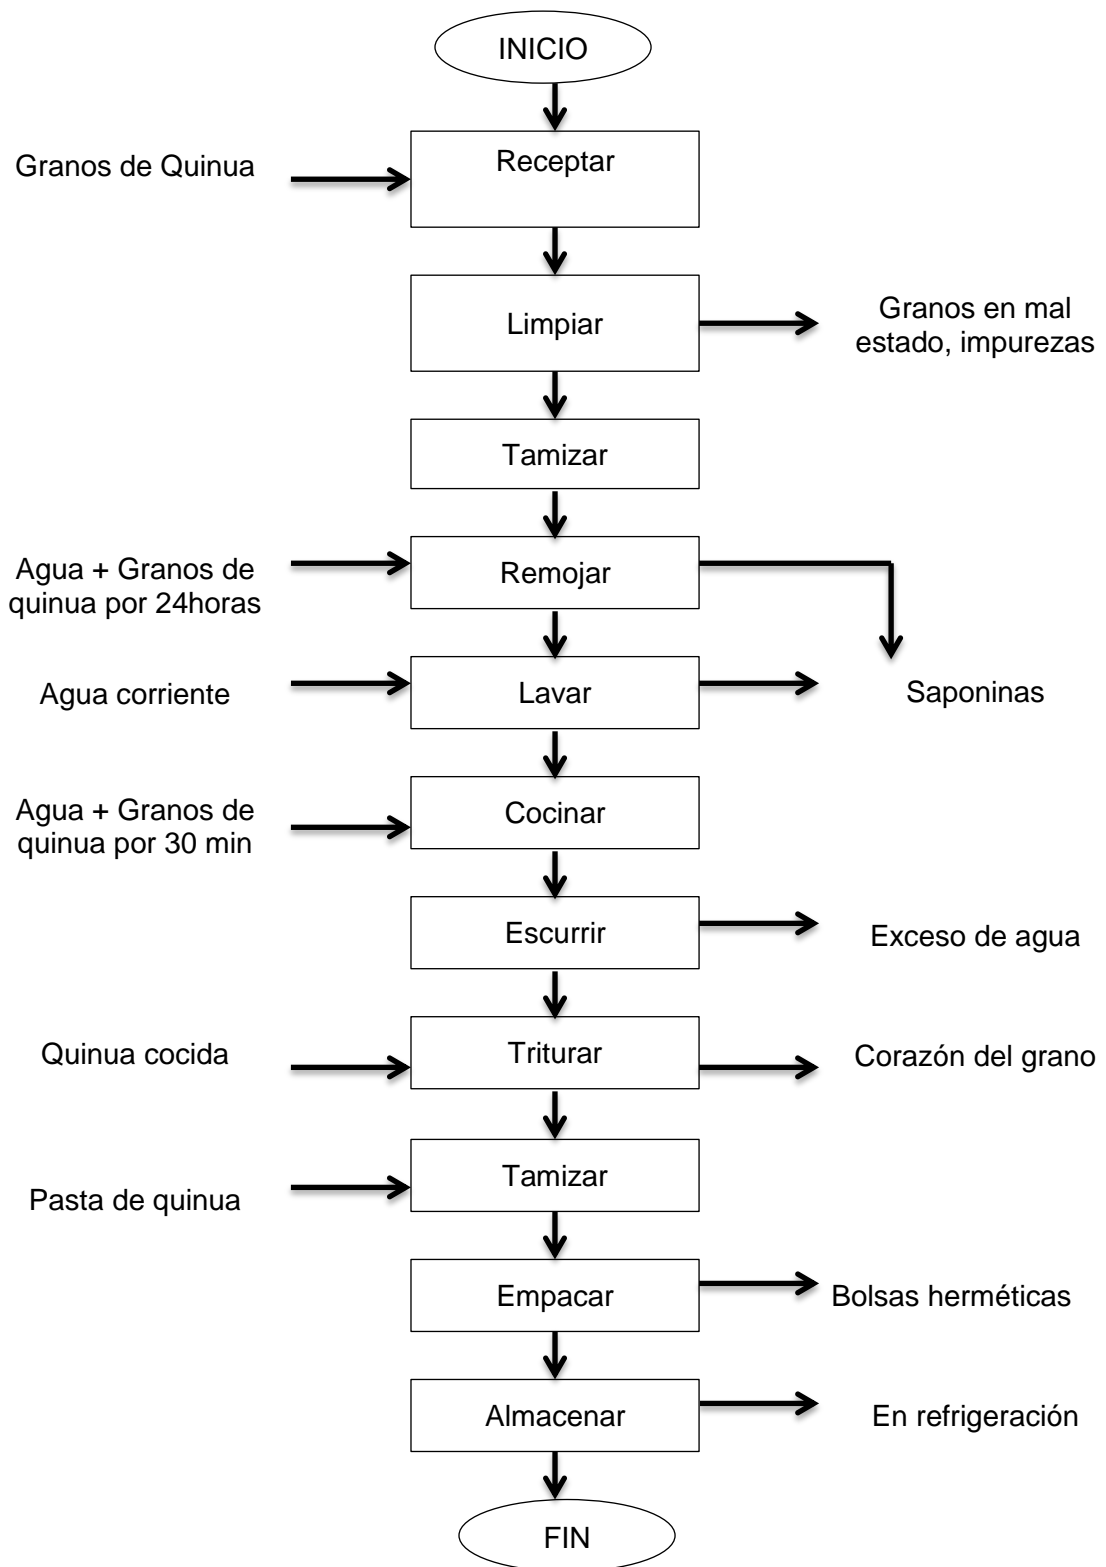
INICIO

Granos de Quinua

Receptar

Limpiar

Granos en mal estado, impurezas

Tamizar

Agua + Granos de quinua por 24horas

Remojar

Agua corriente

Lavar

Saponinas

Agua + Granos de quinua por 30 min

Cocinar

Escurrir

Exceso de agua

Quinua cocida

Triturar

Corazón del grano

Pasta de quinua

Tamizar

Empacar

Bolsas herméticas

Almacenar

En refrigeración

FIN